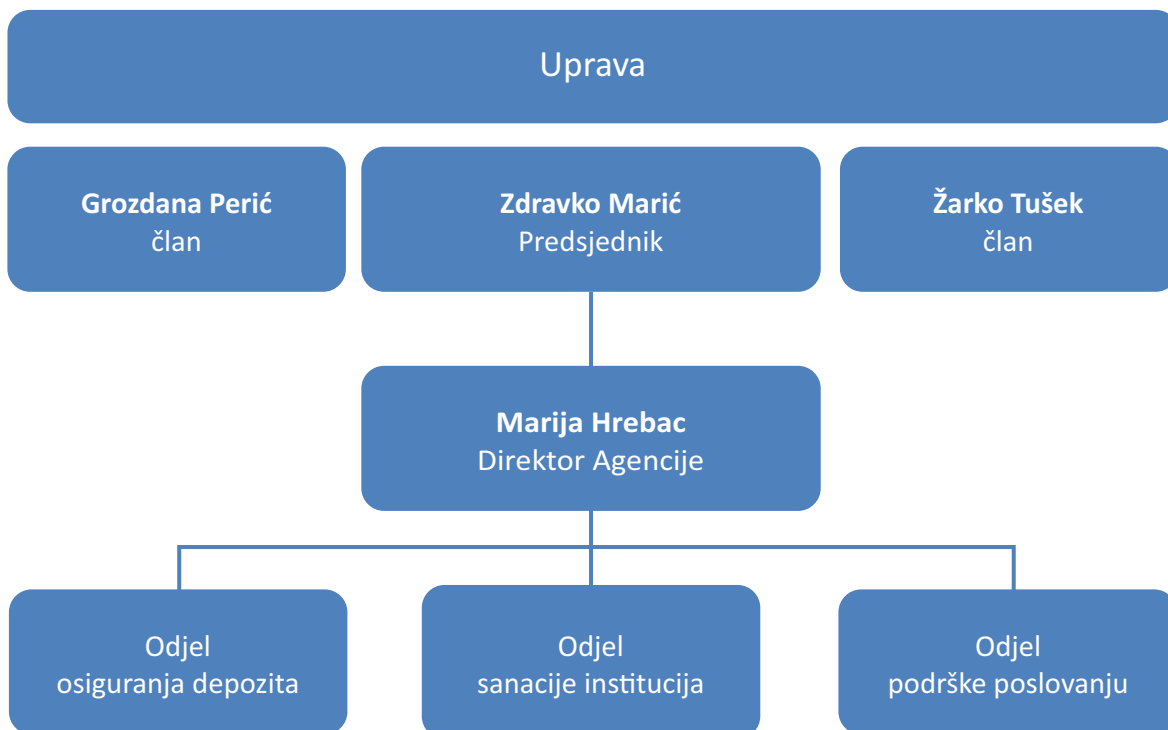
Uprava

**Grozdana Perić**
član

**Zdravko Marić**
Predsjednik

**Žarko Tušek**
član

**Marija Hrebac**
Direktor Agencije

Odjel
osiguranja depozita

Odjel
sanacije institucija

Odjel
podrške poslovanju